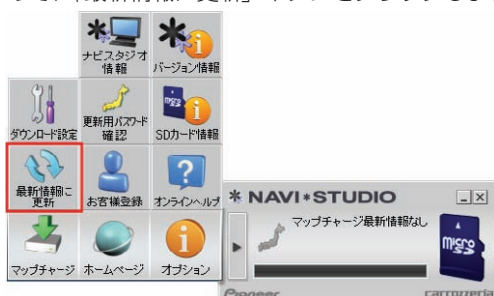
「最新情報に更新」ボタンをクリックします。

ナビスタジオ情報
バージョン情報
ダウンロード設定
更新用パスワード確認
SDカード情報
最新情報に更新
お客様登録
オンラインヘルプ
マップチャージ
ホームページ
オプション

NAVI*STUDIO
マップチャージ最新情報なし
micro SD
Pioneer
carrozzeria